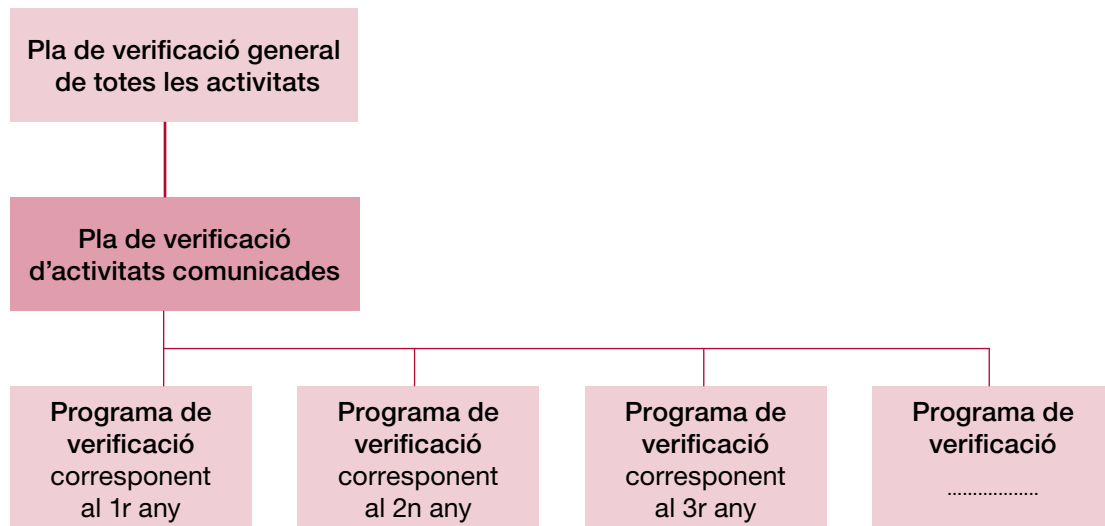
Pla de verificació general de totes les activitats

Pla de verificació d’activitats comunicades

Programa de verificació corresponent al 1r any

Programa de verificació corresponent al 2n any

Programa de verificació corresponent al 3r any

Programa de verificació ..................